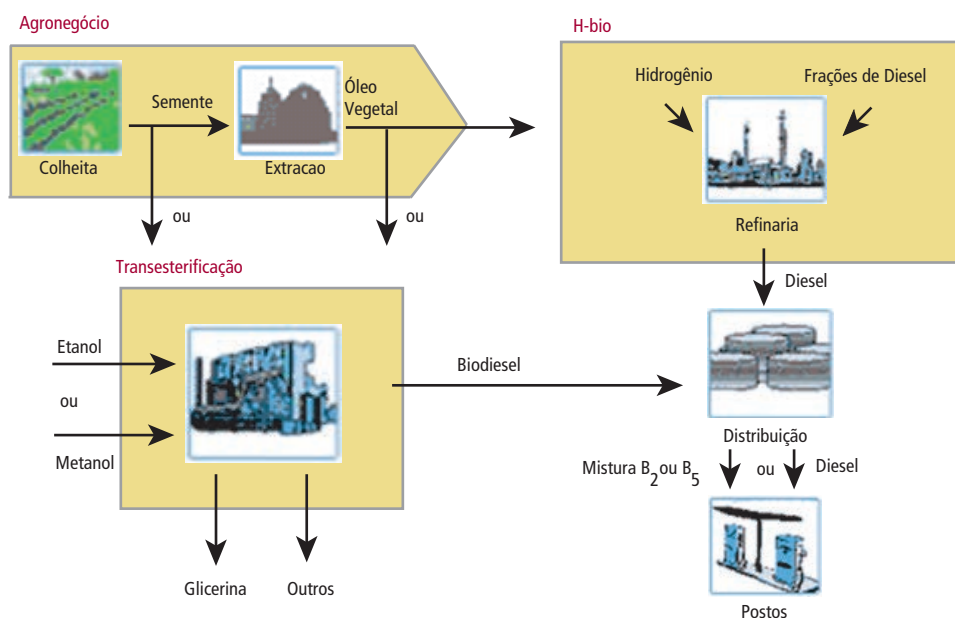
Agronegócio

Colheita

Semente

Extracao

Óleo Vegetal

ou

ou

H-bio

Hidrogênio

Frações de Diesel

Refinaria

Diesel

Transesterificação

Etanol

ou

Metanol

Biodiesel

Distribuição

Mistura $B_2$ ou $B_5$

ou

Diesel

Postos

Glicerina

Outros